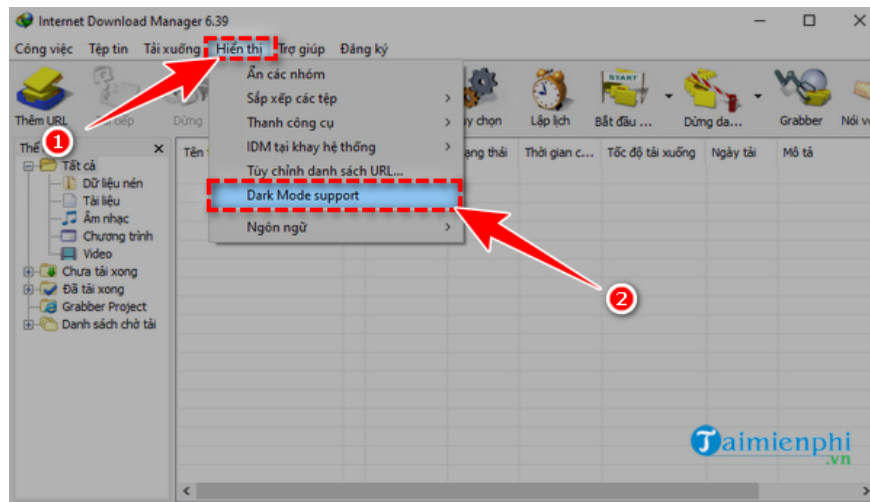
Internet Download Manager 6.39

Công việc Tệp tin Tải xuống Hiển thị Trợ giúp Đăng ký

Thêm URL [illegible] Dừng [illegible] Tùy chọn Lập lịch Bắt đầu ... Dừng da... Grabber Nói v

1

Thể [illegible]
Tất cả
Dữ liệu nén
Tài liệu
Âm nhạc
Chương trình
Video
Chưa tải xong
Đã tải xong
Grabber Project
Danh sách chờ tải

Tên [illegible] rạng thái Thời gian c... Tốc độ tải xuống Ngày tải Mô tả

Ẩn các nhóm
Sắp xếp các tệp >
Thanh công cụ >
IDM tại khay hệ thống >
Tùy chỉnh danh sách URL...
Dark Mode support
Ngôn ngữ >

2

Taimienphi .vn